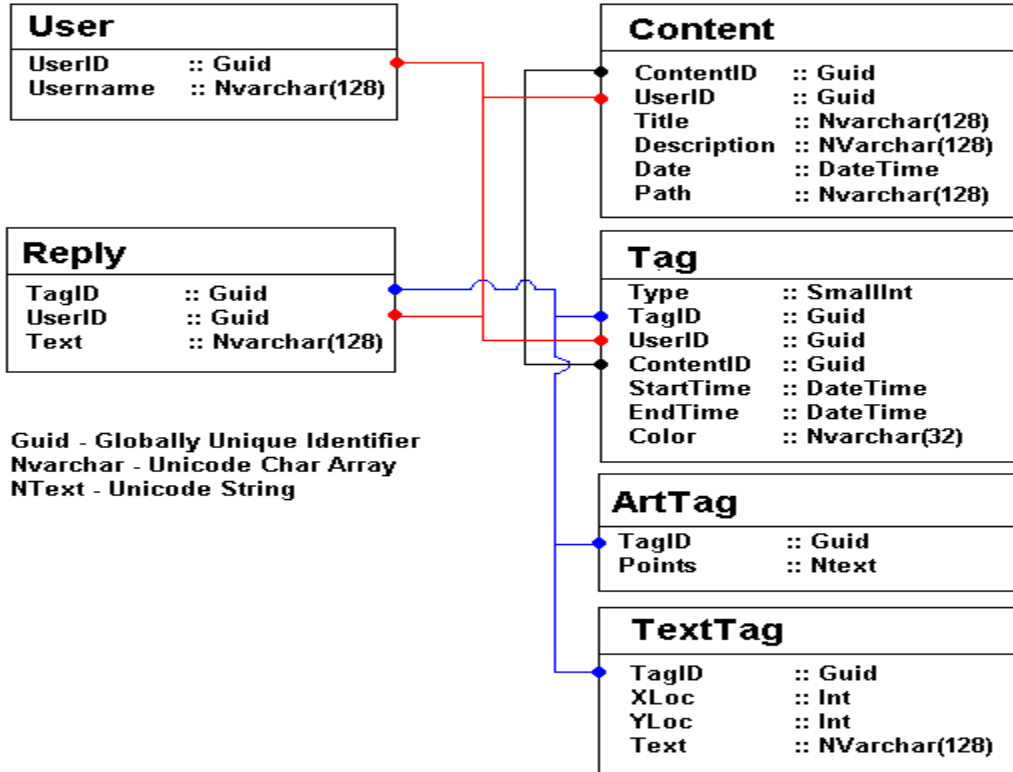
User

UserID :: Guid
Username :: Nvarchar(128)

Content

ContentID :: Guid
UserID :: Guid
Title :: Nvarchar(128)
Description :: NVarchar(128)
Date :: DateTime
Path :: Nvarchar(128)

Reply

TagID :: Guid
UserID :: Guid
Text :: Nvarchar(128)

Tag

Type :: SmallInt
TagID :: Guid
UserID :: Guid
ContentID :: Guid
StartTime :: DateTime
EndTime :: DateTime
Color :: Nvarchar(32)

Guid - Globally Unique Identifier
Nvarchar - Unicode Char Array
NText - Unicode String

ArtTag

TagID :: Guid
Points :: Ntext

TextTag

TagID :: Guid
XLoc :: Int
YLoc :: Int
Text :: NVarchar(128)